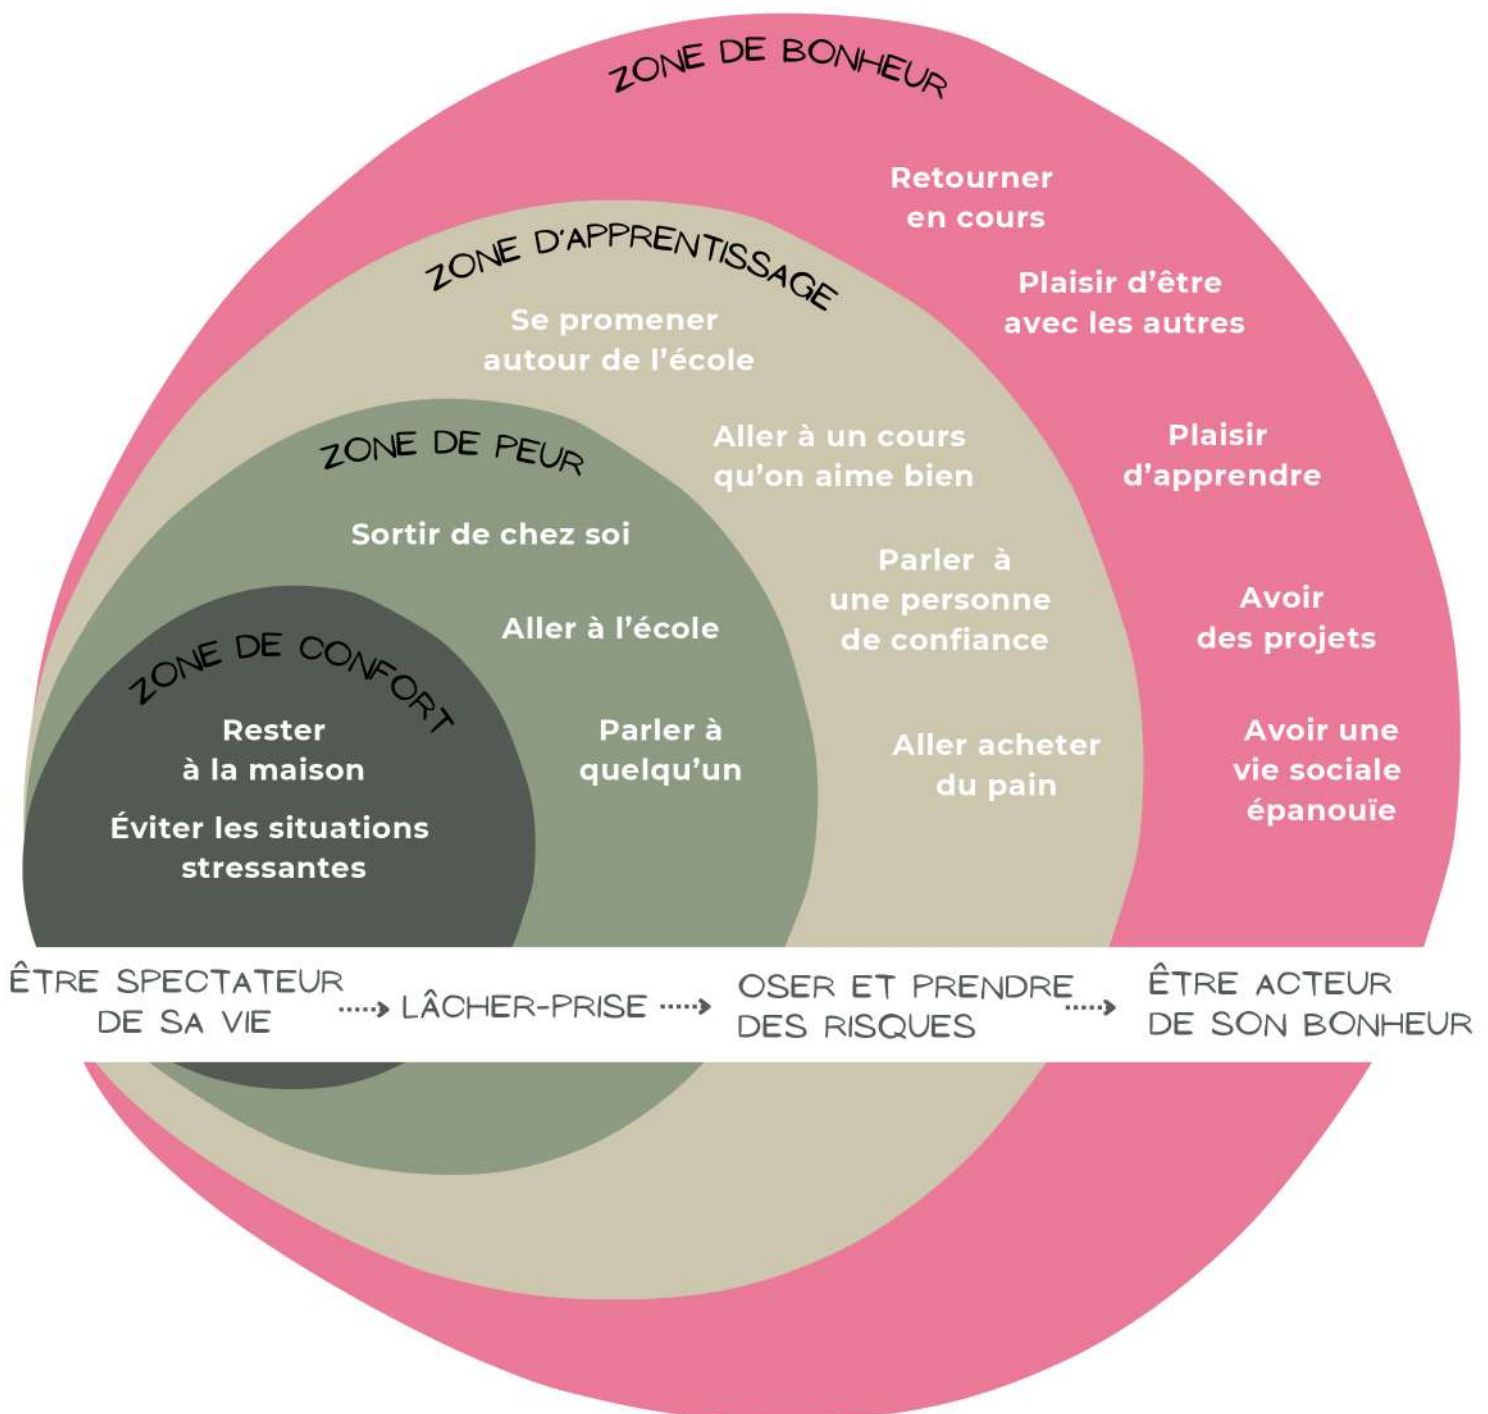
ZONE DE BONHEUR

Retourner en cours

Plaisir d'être avec les autres

Plaisir d'apprendre

Avoir des projets

Avoir une vie sociale épanouïe

ZONE D'APPRENTISSAGE

Se promener autour de l'école

Aller à un cours qu'on aime bien

Parler à une personne de confiance

Aller acheter du pain

ZONE DE PEUR

Sortir de chez soi

Aller à l'école

Parler à quelqu'un

ZONE DE CONFORT

Rester à la maison

Éviter les situations stressantes

ÊTRE SPECTATEUR DE SA VIE → LÂCHER-PRISE → OSER ET PRENDRE DES RISQUES → ÊTRE ACTEUR DE SON BONHEUR